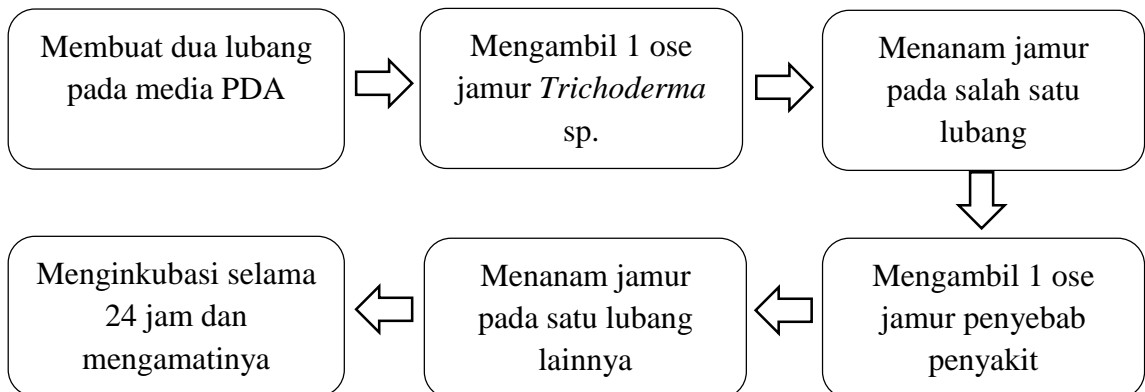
Membuat dua lubang pada media PDA

Mengambil 1 ose jamur *Trichoderma* sp.

Menanam jamur pada salah satu lubang

Mengambil 1 ose jamur penyebab penyakit

Menanam jamur pada satu lubang lainnya

Menginkubasi selama 24 jam dan mengamatinya